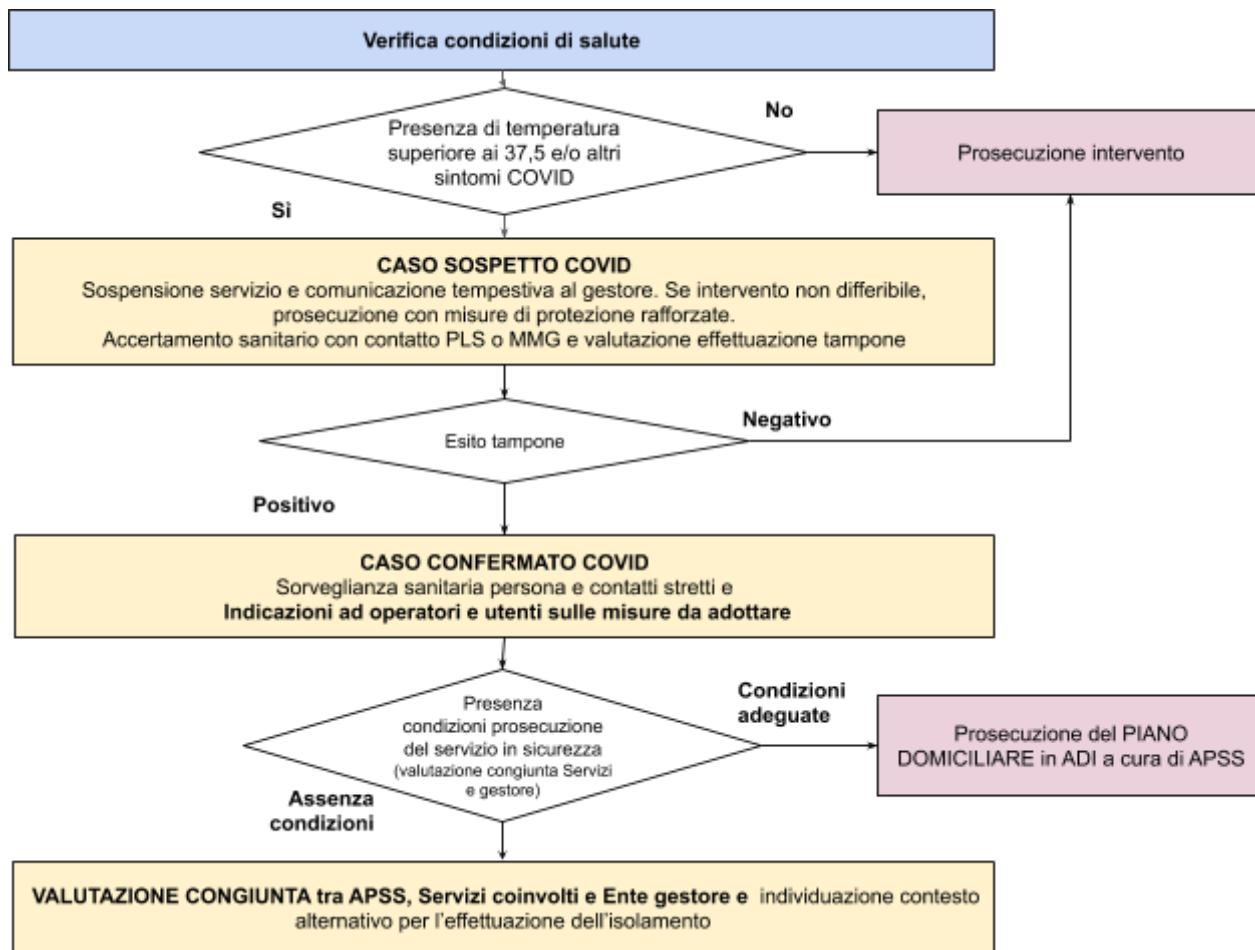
Verifica condizioni di salute

Presenza di temperatura superiore ai 37,5 e/o altri sintomi COVID

No

Prosecuzione intervento

Sì

CASO SOSPETTO COVID
Sospensione servizio e comunicazione tempestiva al gestore. Se intervento non differibile, prosecuzione con misure di protezione rafforzate.
Accertamento sanitario con contatto PLS o MMG e valutazione effettuazione tampone

Esito tampone

Negativo

Positivo

CASO CONFERMATO COVID
Sorveglianza sanitaria persona e contatti stretti e
Indicazioni ad operatori e utenti sulle misure da adottare

Presenza condizioni prosecuzione del servizio in sicurezza (valutazione congiunta Servizi e gestore)

Condizioni adeguate

Prosecuzione del PIANO DOMICILIARE in ADI a cura di APSS

Assenza condizioni

VALUTAZIONE CONGIUNTA tra APSS, Servizi coinvolti e Ente gestore e individuazione contesto alternativo per l'effettuazione dell'isolamento